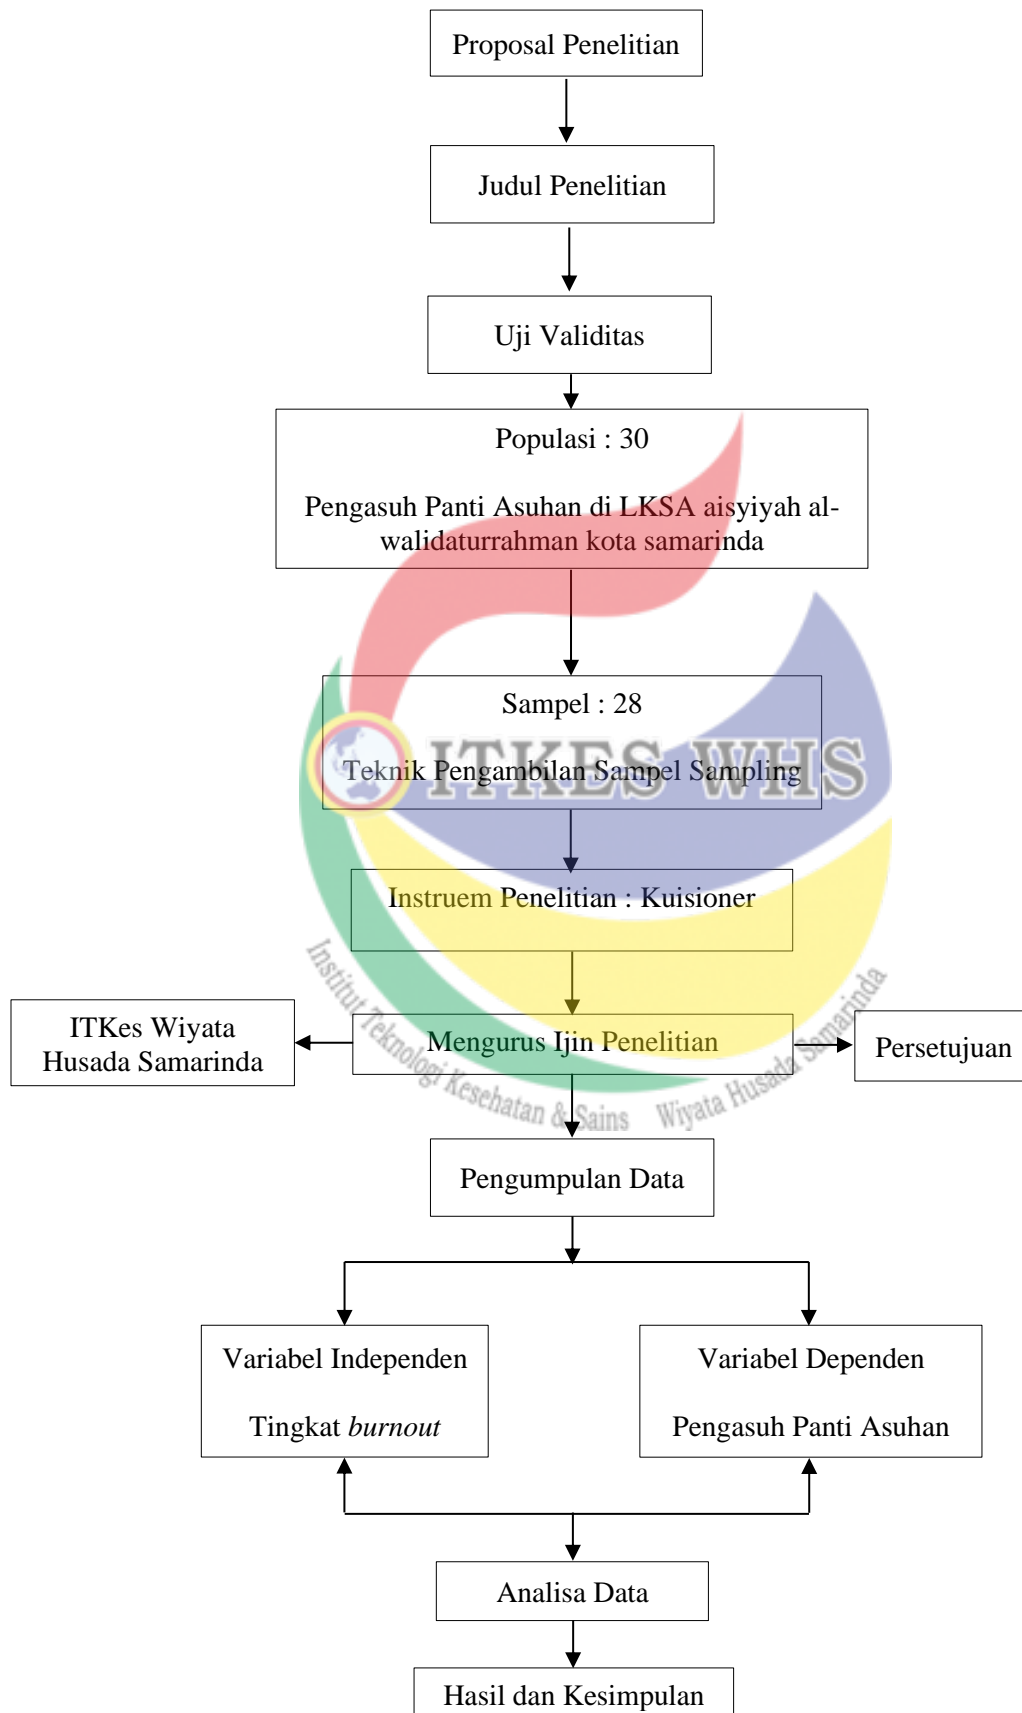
Proposal Penelitian

Judul Penelitian

Uji Validitas

Populasi : 30

Pengasuh Panti Asuhan di LKSA aisyiyah al-walidaturrahman kota samarinda

Sampel : 28

Teknik Pengambilan Sampel Sampling

ITKES WHS

Instruem Penelitian : Kuisioner

ITKes Wiyata Husada Samarinda

Mengurus Ijin Penelitian

Persetujuan

Institut Teknologi Kesehatan & Sains Wiyata Husada Samarinda

Pengumpulan Data

Variabel Independen

Tingkat *burnout*

Variabel Dependen

Pengasuh Panti Asuhan

Analisa Data

Hasil dan Kesimpulan